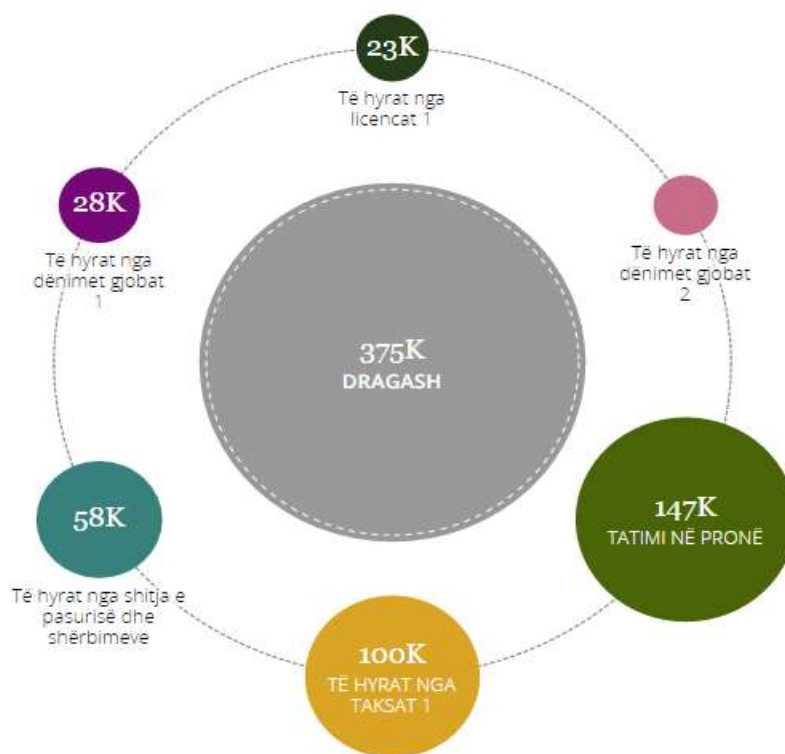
23K
Të hyrat nga licencat 1

28K
Të hyrat nga dënimet gjobat 1

Të hyrat nga dënimet gjobat 2

375K
DRAGASH

58K
Të hyrat nga shitja e pasurisë dhe shërbimeve

147K
TATIMI NË PRONË

100K
TË HYRAT NGA TAKSAT 1